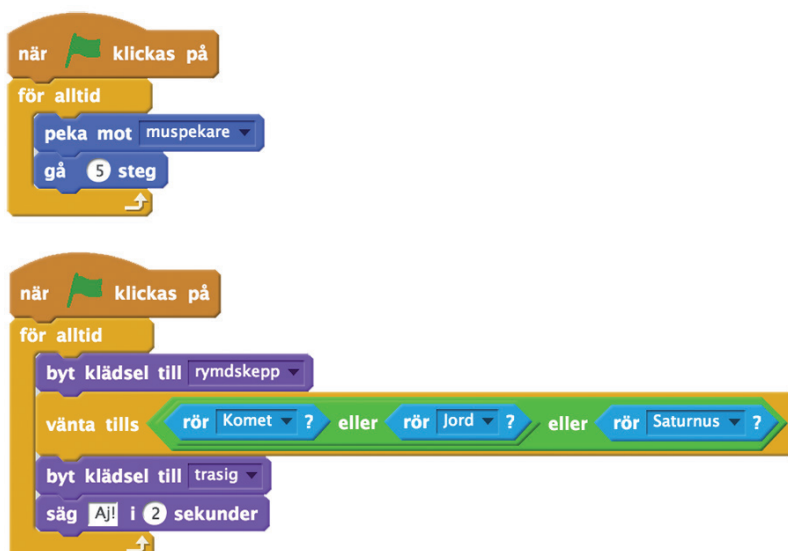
när klickas på
för alltid
peka mot muspekare
gå 5 steg

när klickas på
för alltid
byt klädsel till rymdskepp
vänta tills rör Komet ? eller rör Jord ? eller rör Saturnus ?
byt klädsel till trasig
säg Aj! i 2 sekunder